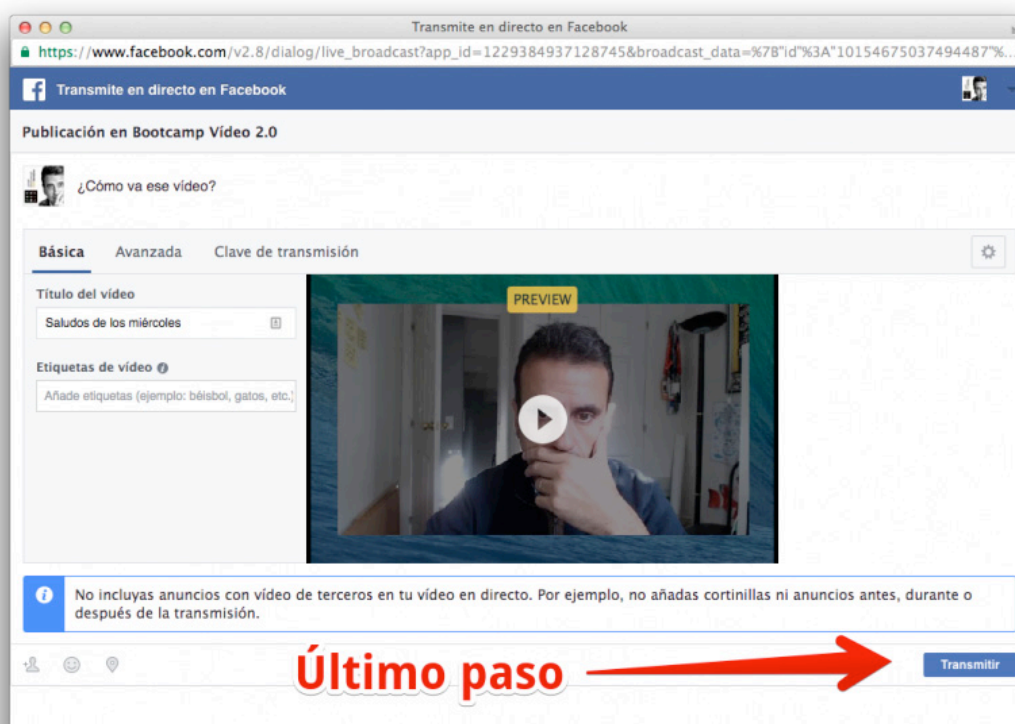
Transmite en directo en Facebook

https://www.facebook.com/v2.8/dialog/live_broadcast?app_id=1229384937128745&broadcast_data=%7B"id"%3A"10154675037494487"%...

Transmite en directo en Facebook

Publicación en Bootcamp Vídeo 2.0

¿Cómo va ese vídeo?

Básica Avanzada Clave de transmisión

Título del vídeo

Saludos de los miércoles

Etiquetas de vídeo

Añade etiquetas (ejemplo: béisbol, gatos, etc.)

PREVIEW

No incluyas anuncios con vídeo de terceros en tu vídeo en directo. Por ejemplo, no añadas cortinillas ni anuncios antes, durante o después de la transmisión.

Último paso

Transmitir